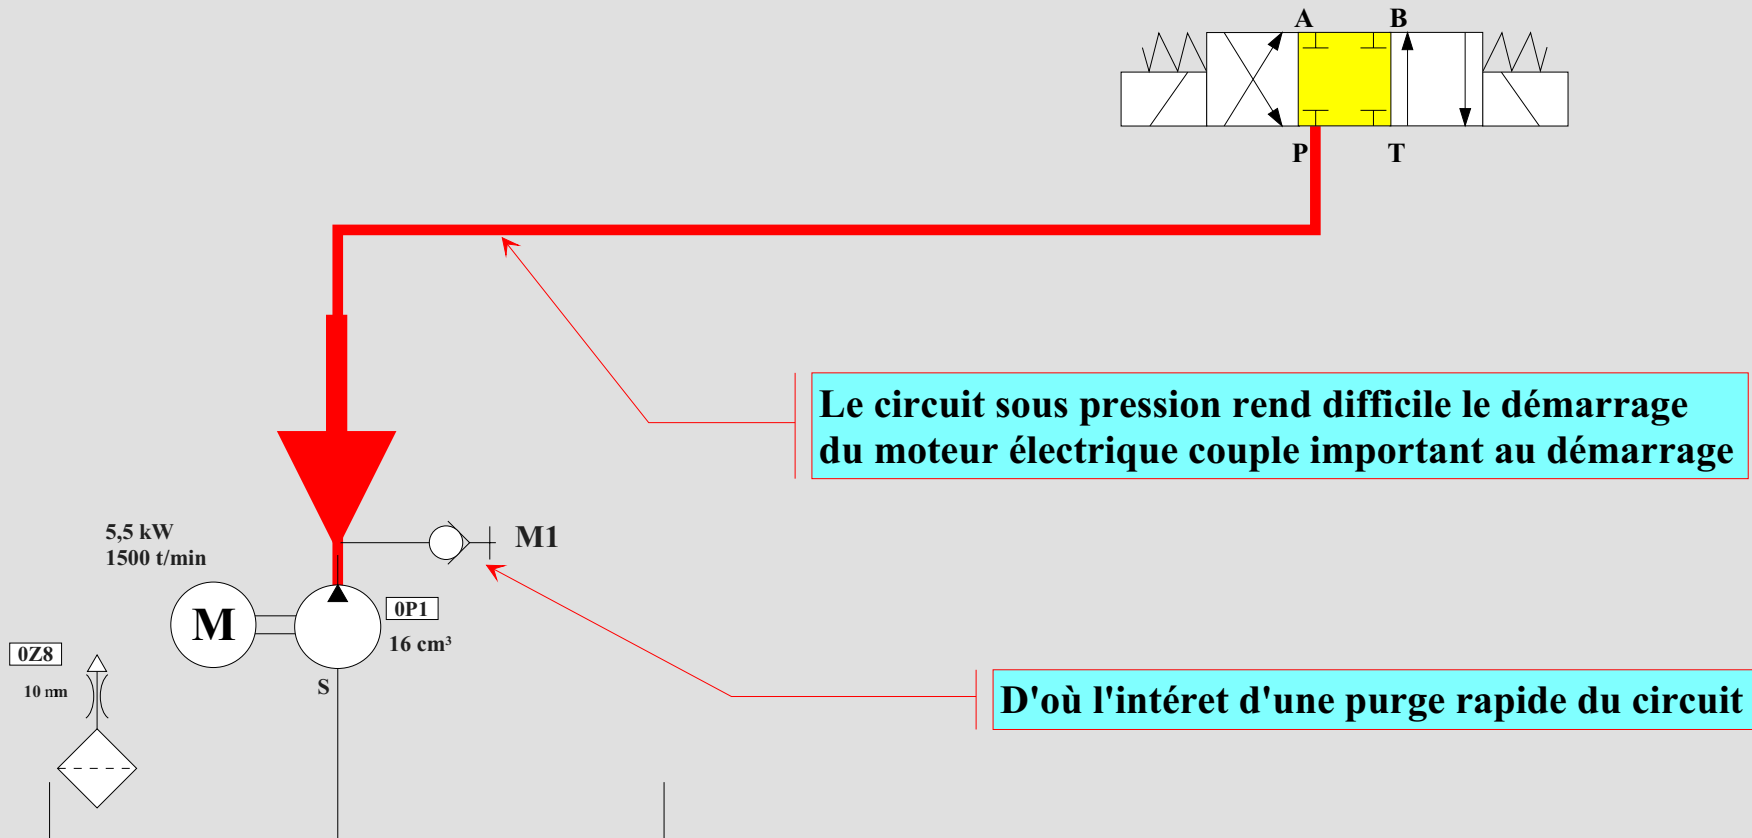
A B

P T

Le circuit sous pression rend difficile le démarrage du moteur électrique couple important au démarrage

5,5 kW
1500 t/min

M1

M

0P1

16 cm³

0Z8

10 mm

S

D'où l'intéret d'une purge rapide du circuit